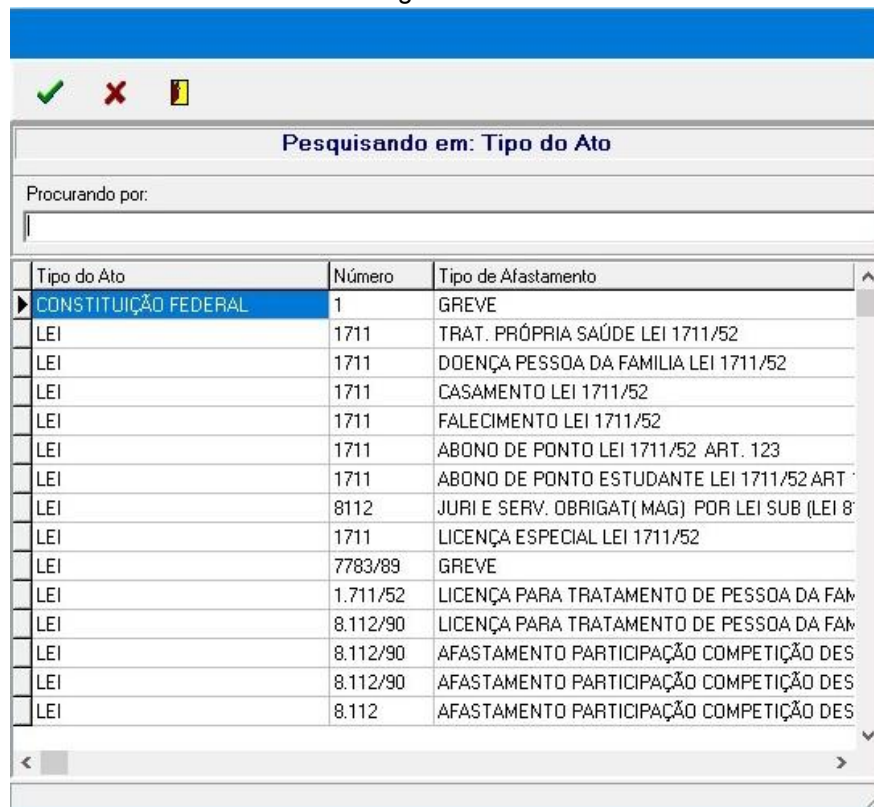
Pesquisando em: Tipo do Ato

Procurando por:

| Tipo do Ato | Número | Tipo de Afastamento |
|---|---|---|
| CONSTITUIÇÃO FEDERAL | 1 | GREVE |
| LEI | 1711 | TRAT. PRÓPRIA SAÚDE LEI 1711/52 |
| LEI | 1711 | DOENÇA PESSOA DA FAMILIA LEI 1711/52 |
| LEI | 1711 | CASAMENTO LEI 1711/52 |
| LEI | 1711 | FALECIMENTO LEI 1711/52 |
| LEI | 1711 | ABONO DE PONTO LEI 1711/52 ART. 123 |
| LEI | 1711 | ABONO DE PONTO ESTUDANTE LEI 1711/52 ART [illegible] |
| LEI | 8112 | JURI E SERV. OBRIGAT( MAG) POR LEI SUB (LEI 8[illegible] |
| LEI | 1711 | LICENÇA ESPECIAL LEI 1711/52 |
| LEI | 7783/89 | GREVE |
| LEI | 1.711/52 | LICENÇA PARA TRATAMENTO DE PESSOA DA FAM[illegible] |
| LEI | 8.112/90 | LICENÇA PARA TRATAMENTO DE PESSOA DA FAM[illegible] |
| LEI | 8.112/90 | AFASTAMENTO PARTICIPAÇÃO COMPETIÇÃO DES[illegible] |
| LEI | 8.112/90 | AFASTAMENTO PARTICIPAÇÃO COMPETIÇÃO DES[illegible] |
| LEI | 8.112 | AFASTAMENTO PARTICIPAÇÃO COMPETIÇÃO DES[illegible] |